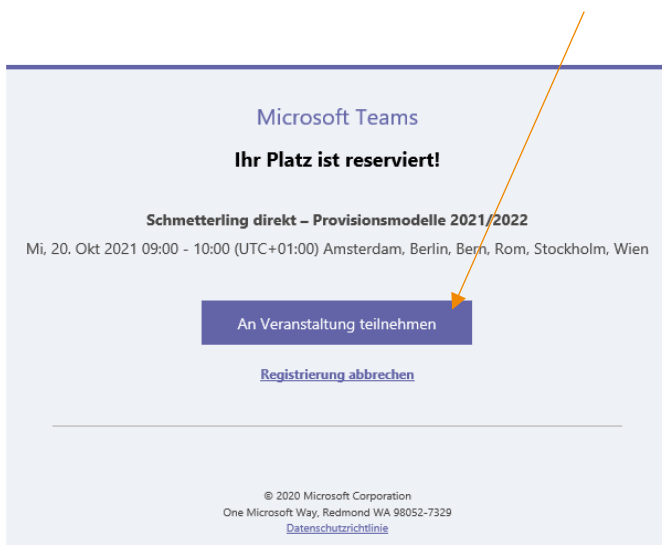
Microsoft Teams

Ihr Platz ist reserviert!

Schmetterling direkt – Provisionsmodelle 2021/2022

Mi, 20. Okt 2021 09:00 - 10:00 (UTC+01:00) Amsterdam, Berlin, Bern, Rom, Stockholm, Wien

An Veranstaltung teilnehmen

Registrierung abbrechen

© 2020 Microsoft Corporation
One Microsoft Way, Redmond WA 98052-7329
Datenschutzrichtlinie